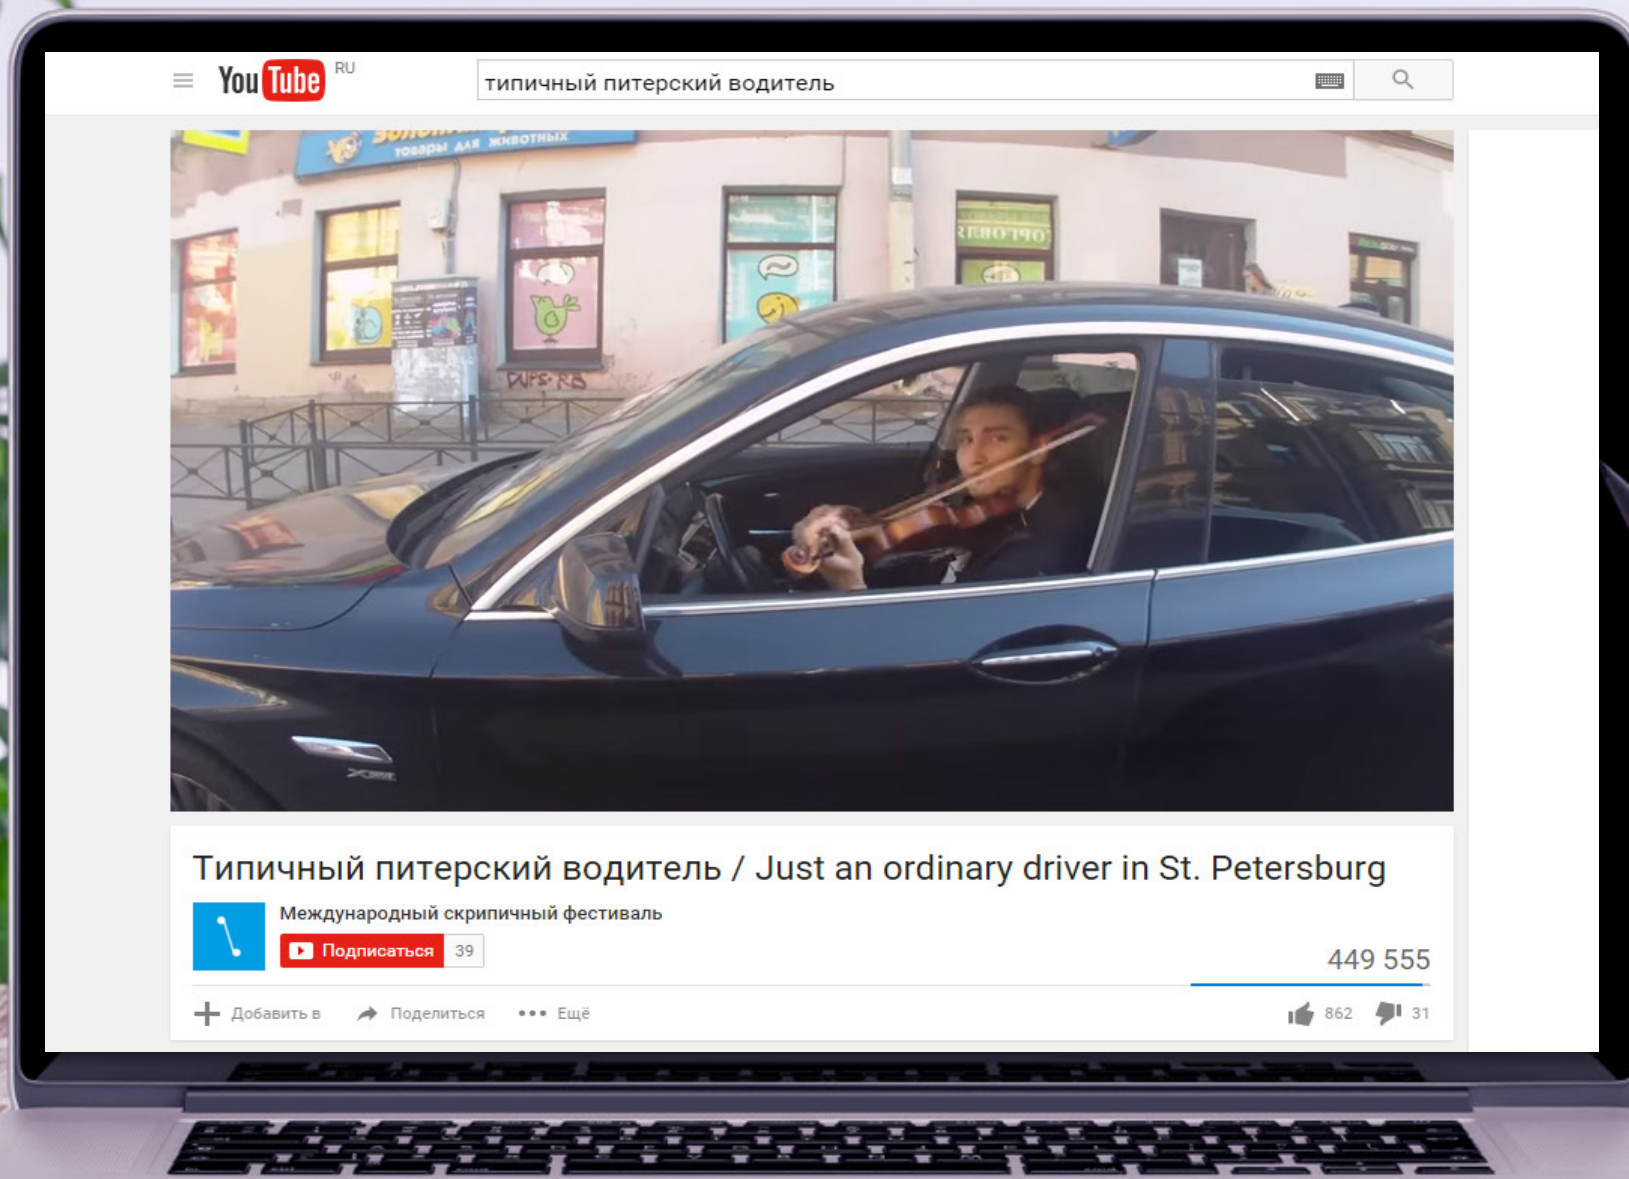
YouTube RU

типичный питерский водитель

товары для животных

DUPS RB

Типичный питерский водитель / Just an ordinary driver in St. Petersburg

Международный скрипичный фестиваль

Подписаться 39

449 555

Добавить в Поделиться ••• Ещё

862 31